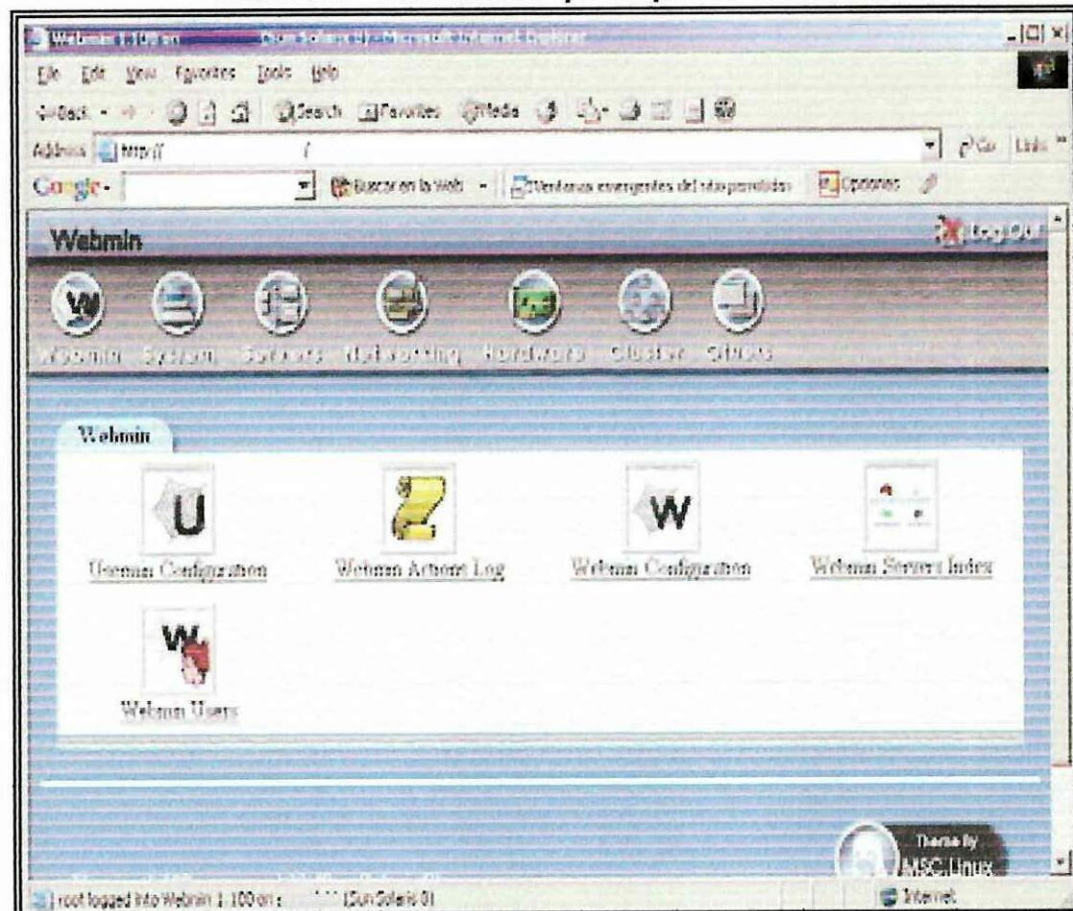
Webmin 1.100 on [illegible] (Sun Solaris 8) - Microsoft Internet Explorer

File Edit View Favorites Tools Help

Back Search Favorites Media

Address http://

Go Links

Google - Buscar en la Web Ventanas emergentes del sitio permitidas Opciones

Webmin

Log Out

Webmin System Servers Networking Hardware Cluster Others

Webmin

Usermin Configuration

Webmin Actions Log

Webmin Configuration

Webmin Servers Index

Webmin Users

Theme By MSC.Linux

root logged into Webmin 1.100 on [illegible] (Sun Solaris 8)

Internet